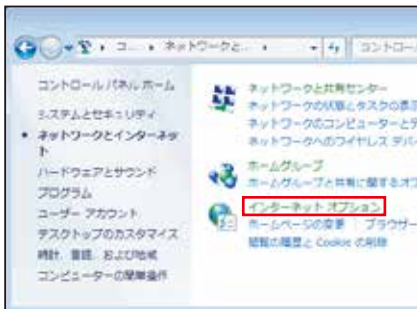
« コ... » ネットワークと... »
コントロール
コントロールパネル ホーム
システムとセキュリティ
• ネットワークとインターネット
ハードウェアとサウンド
プログラム
ユーザー アカウント
デスクトップのカスタマイズ
時計、言語、および地域
コンピューターの簡単操作
ネットワークと共有センター
ネットワークの状態とタスクの表示
ネットワークのコンピューターとデ
ネットワークへのワイヤレス デバ
ホームグループ
ホームグループと共有に関するオ
インターネット オプション
ホームページの変更 | ブラウザー
閲覧の履歴と Cookie の削除